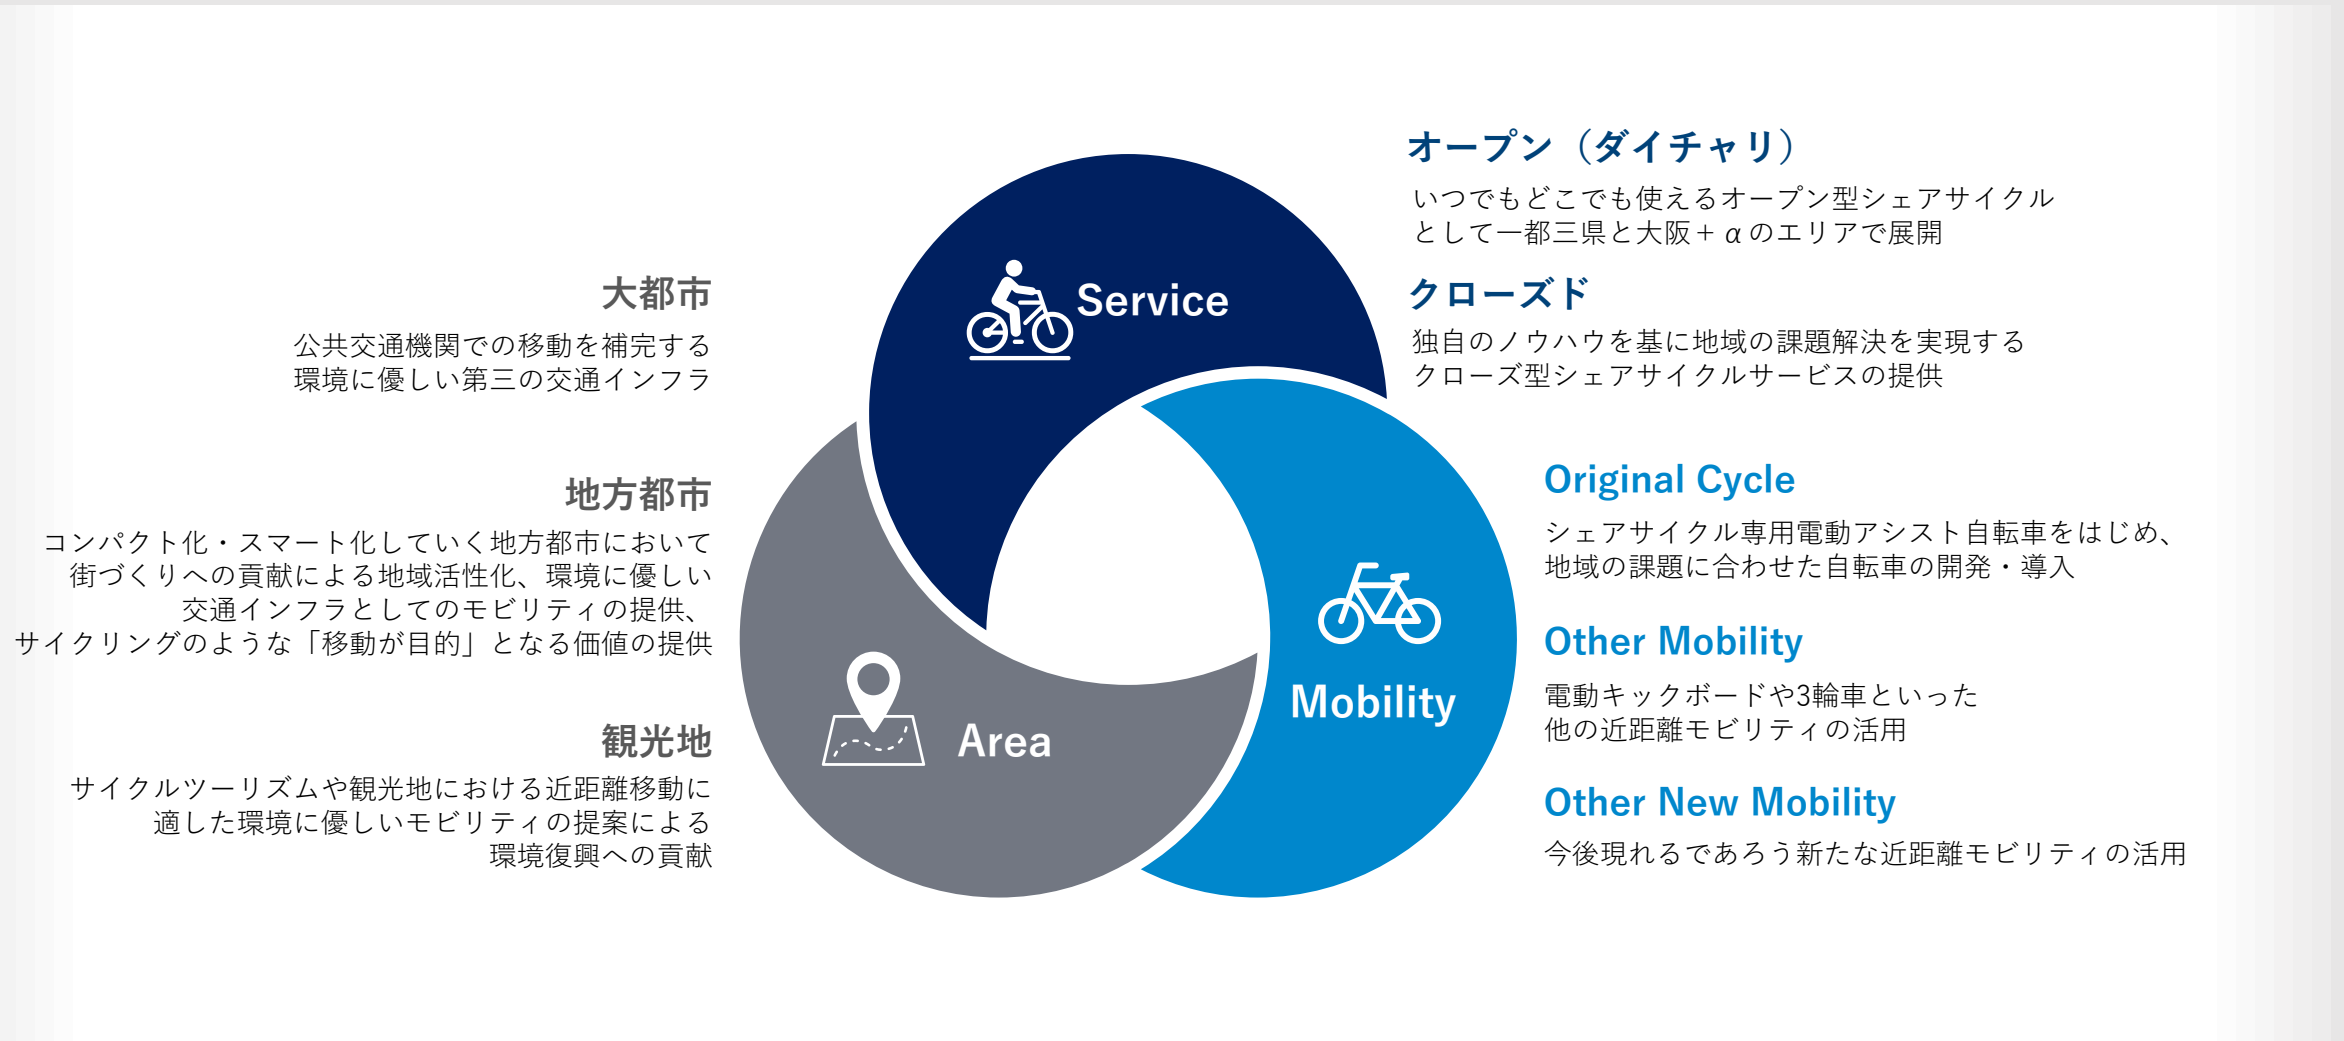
大都市

公共交通機関での移動を補完する
環境に優しい第三の交通インフラ

地方都市

コンパクト化・スマート化していく地方都市において
街づくりへの貢献による地域活性化、環境に優しい
交通インフラとしてのモビリティの提供、
サイクリングのような「移動が目的」となる価値の提供

観光地

サイクルツーリズムや観光地における近距離移動に
適した環境に優しいモビリティの提案による
環境復興への貢献

Service

Area

Mobility

オープン（ダイチャリ）

いつでもどこでも使えるオープン型シェアサイクル
として一都三県と大阪＋$\alpha$のエリアで展開

クローズド

独自のノウハウを基に地域の課題解決を実現する
クローズ型シェアサイクルサービスの提供

Original Cycle

シェアサイクル専用電動アシスト自転車をはじめ、
地域の課題に合わせた自転車の開発・導入

Other Mobility

電動キックボードや3輪車といった
他の近距離モビリティの活用

Other New Mobility

今後現れるであろう新たな近距離モビリティの活用